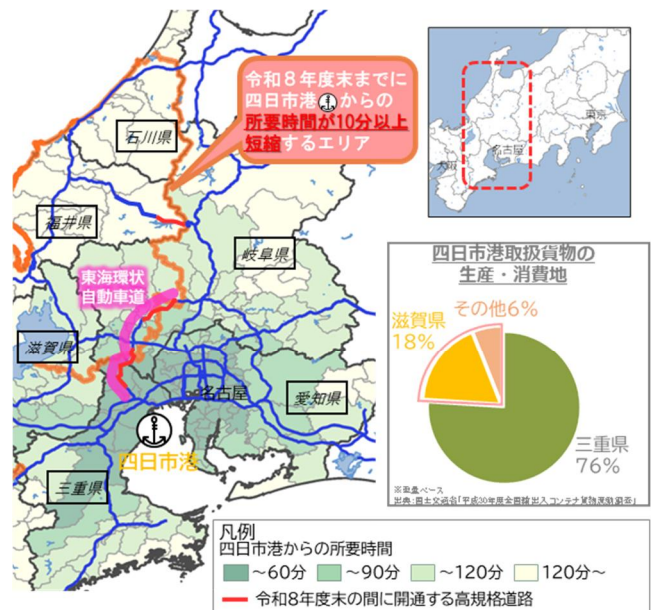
令和８年度末までに四日市港からの所要時間が10分以上短縮するエリア

石川県

福井県

岐阜県

東海環状自動車道

滋賀県

名古屋

愛知県

四日市港

三重県

東京

大阪

名古屋

四日市港取扱貨物の生産・消費地

滋賀県 18%

その他6%

三重県 76%

※重量ベース
出典：国土交通省「平成30年度全国輸出入コンテナ貨物流動調査」

凡例
四日市港からの所要時間
～60分 ～90分 ～120分 120分～
令和8年度末の間に開通する高規格道路